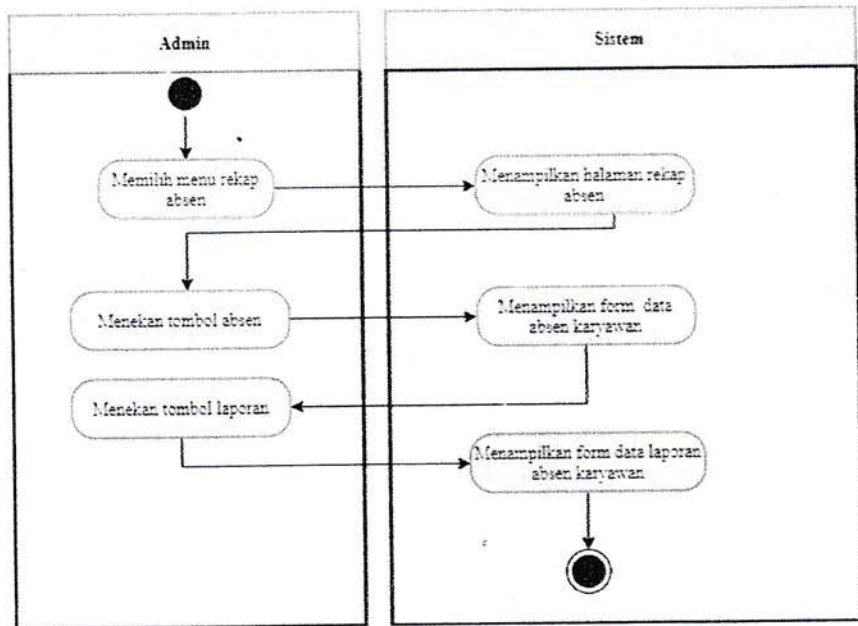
Admin

Sistem

Memilih menu rekap absen

Menampilkan halaman rekap absen

Menekan tombol absen

Menampilkan form data absen karyawan

Menekan tombol laporan

Menampilkan form data laporan absen karyawan